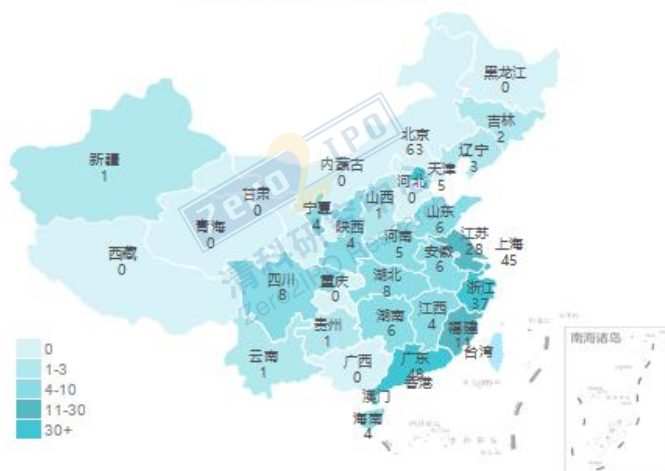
黑龙江
0

吉林
2

辽宁
3

北京
63

天津
5

河北
0

内蒙古
0

新疆
1

甘肃
0

宁夏
4

山西
1

山东
6

青海
0

陕西
4

河南
5

江苏
28

上海
45

安徽
6

西藏
0

四川
8

重庆
0

湖北
8

浙江
37

湖南
6

江西
4

贵州
1

福建
11

台湾

云南
1

广西
0

广东
48

澳门

香港

海南
4

南海诸岛

0
1-3
4-10
11-30
30+

Zero2IPO
清科研究